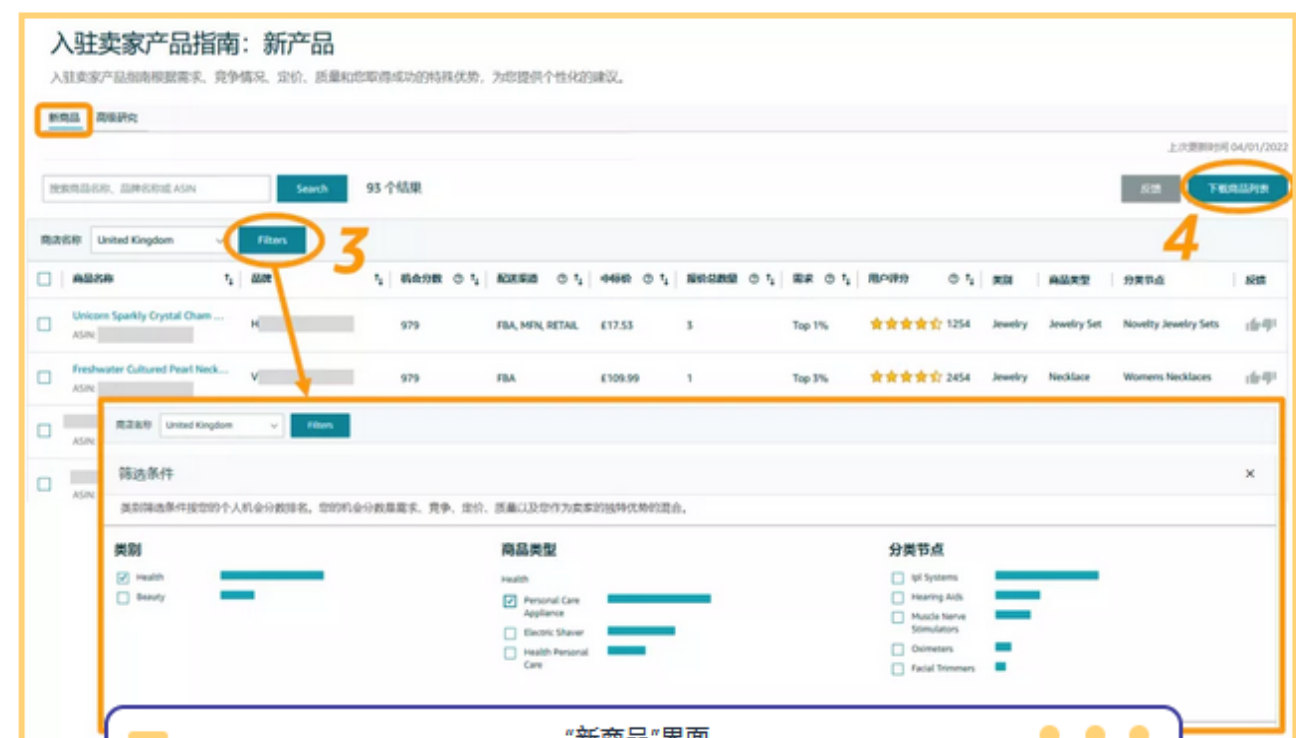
入驻卖家产品指南：新产品

入驻卖家产品指南根据需求、竞争情况、定价、质量和您取得成功的特殊优势，为您提供个性化的建议。

新商品 商品研究

上次更新时间 04/01/2022

搜索商品名称、品牌名称或 ASIN Search 93 个结果

反馈 下载商品列表

商店名称 United Kingdom Filters

3

4

| | 商品名称 | 品牌 | 机会分数 | 配送渠道 | 中间价 | 报价总数量 | 需求 | 用户评分 | 类别 | 商品类型 | 分类节点 | 反馈 |
|---|---|---|---|---|---|---|---|---|---|---|---|---|
| ☐ | Unicorn Sparkly Crystal Charm ... ASIN: | H | 979 | FBA, MFN, RETAIL | £17.53 | 3 | Top 1% | 1254 | Jewelry | Jewelry Set | Novelty Jewelry Sets | |
| ☐ | Freshwater Cultured Pearl Neck... ASIN: | V | 979 | FBA | £109.99 | 1 | Top 3% | 2454 | Jewelry | Necklace | Womens Necklaces | |
| ☐ | ASIN: | | | | | | | | | | | |
| ☐ | ASIN: | | | | | | | | | | | |

商店名称 United Kingdom Filters

筛选条件

×

类别筛选条件按您的个人机会分数排名。您的机会分数是需求、竞争、定价、质量以及您作为卖家的独特优势的混合。

类别
☑ Health
☐ Beauty

商品类型
Health
☑ Personal Care Appliance
☐ Electric Shaver
☐ Health Personal Care

分类节点
☐ Ipl Systems
☐ Hearing Aids
☐ Muscle Nerve Stimulators
☐ Oximeters
☐ Facial Trimmers

“新商品”界面